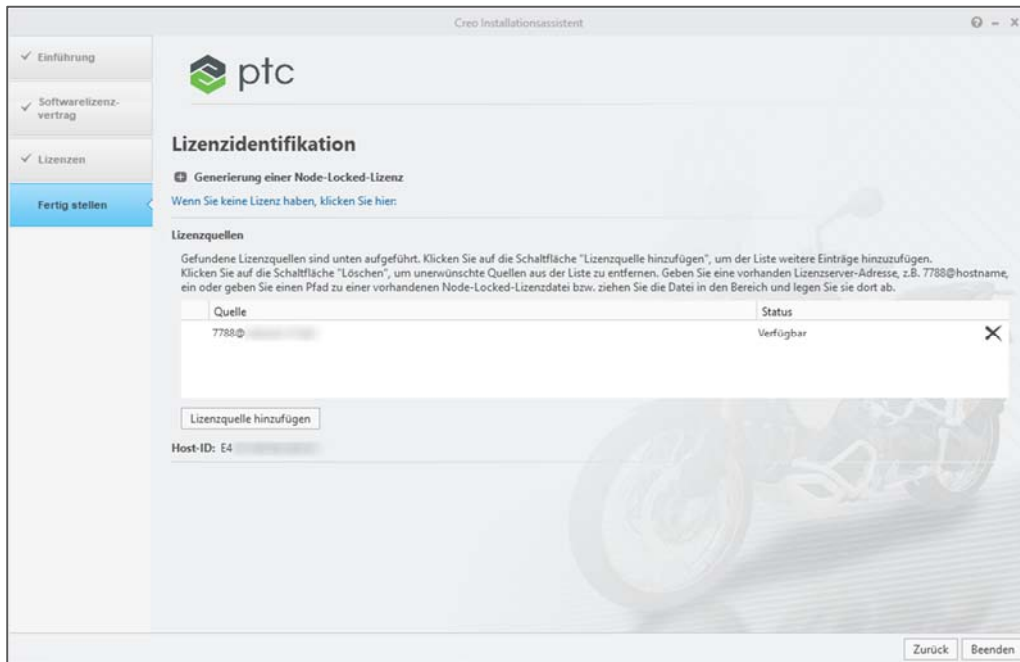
Creo Installationsassistent

? – ×

✓ Einführung

✓ Softwarelizenzvertrag

✓ Lizenzen

Fertig stellen

ptc

Lizenzidentifikation

Generierung einer Node-Locked-Lizenz

Wenn Sie keine Lizenz haben, klicken Sie hier:

Lizenzquellen

Gefundene Lizenzquellen sind unten aufgeführt. Klicken Sie auf die Schaltfläche "Lizenzquelle hinzufügen", um der Liste weitere Einträge hinzuzufügen. Klicken Sie auf die Schaltfläche "Löschen", um unerwünschte Quellen aus der Liste zu entfernen. Geben Sie eine vorhanden Lizenzserver-Adresse, z.B. 7788@hostname, ein oder geben Sie einen Pfad zu einer vorhandenen Node-Locked-Lizenzdatei bzw. ziehen Sie die Datei in den Bereich und legen Sie sie dort ab.

| Quelle | Status | |
|---|---|---|
| 7788@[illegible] | Verfügbar | × |

Lizenzquelle hinzufügen

Host-ID: E4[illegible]

Zurück Beenden